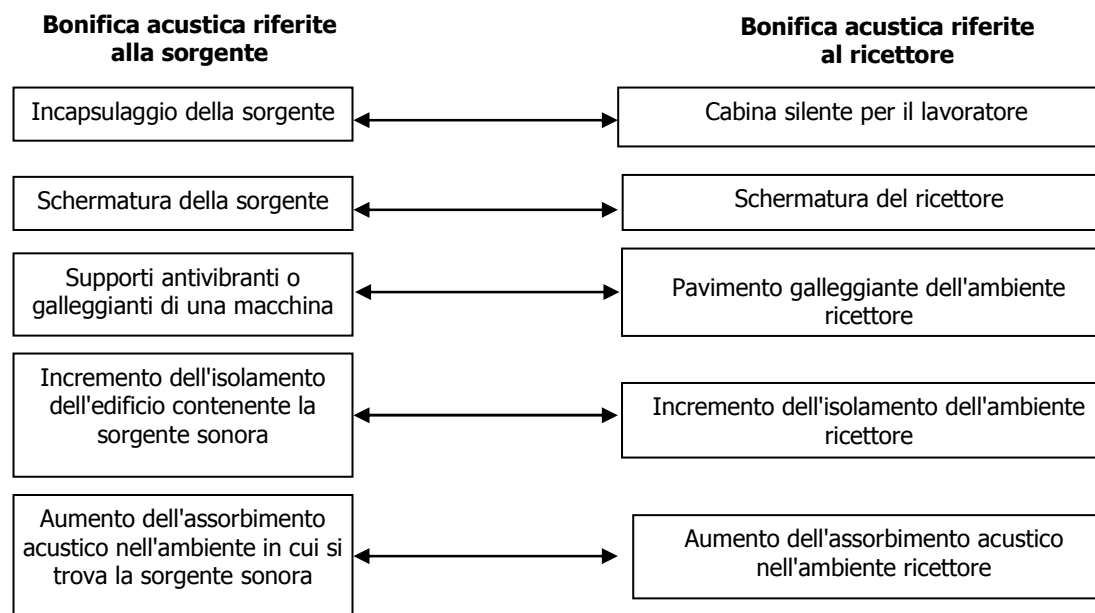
Bonifica acustica riferite alla sorgente

Bonifica acustica riferite al ricettore

Incapsulaggio della sorgente

Cabina silente per il lavoratore

Schermatura della sorgente

Schermatura del ricettore

Supporti antivibranti o galleggianti di una macchina

Pavimento galleggiante dell'ambiente ricettore

Incremento dell'isolamento dell'edificio contenente la sorgente sonora

Incremento dell'isolamento dell'ambiente ricettore

Aumento dell'assorbimento acustico nell'ambiente in cui si trova la sorgente sonora

Aumento dell'assorbimento acustico nell'ambiente ricettore